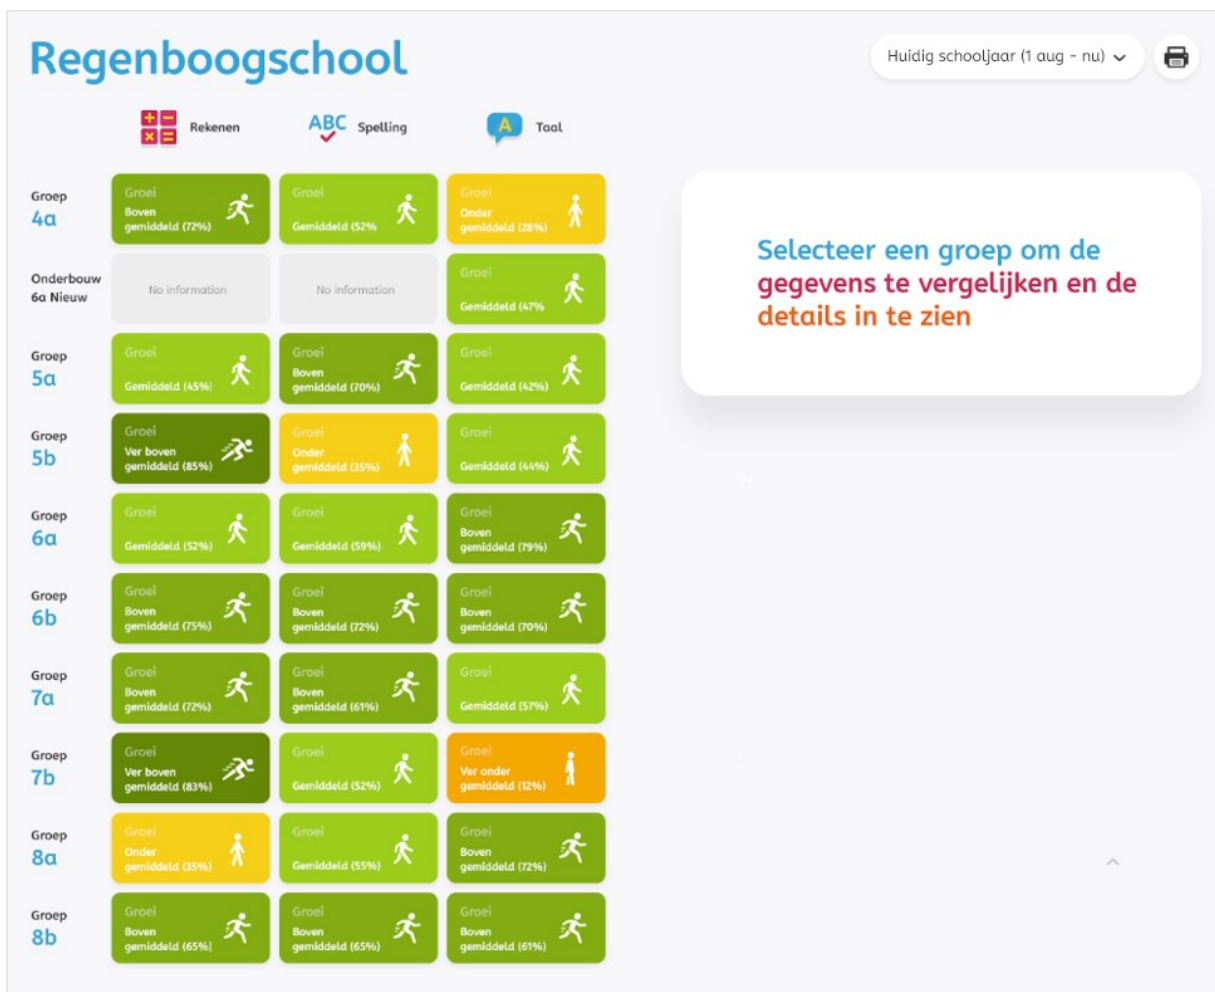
Regenboogschool

Huidig schooljaar (1 aug - nu)

| | Rekenen | Spelling | Taal |
|---|---|---|---|
| Groep 4a | Groei Boven gemiddeld (72%) | Groei Gemiddeld (52% | Groei Onder gemiddeld (28%) |
| Onderbouw 6a Nieuw | No information | No information | Groei Gemiddeld (47% |
| Groep 5a | Groei Gemiddeld (45%) | Groei Boven gemiddeld (70%) | Groei Gemiddeld (42%) |
| Groep 5b | Groei Ver boven gemiddeld (85%) | Groei Onder gemiddeld (35%) | Groei Gemiddeld (44%) |
| Groep 6a | Groei Gemiddeld (52%) | Groei Gemiddeld (59%) | Groei Boven gemiddeld (79%) |
| Groep 6b | Groei Boven gemiddeld (75%) | Groei Boven gemiddeld (72%) | Groei Boven gemiddeld (70%) |
| Groep 7a | Groei Boven gemiddeld (72%) | Groei Boven gemiddeld (61%) | Groei Gemiddeld (57%) |
| Groep 7b | Groei Ver boven gemiddeld (83%) | Groei Gemiddeld (52%) | Groei Ver onder gemiddeld (12%) |
| Groep 8a | Groei Onder gemiddeld (35%) | Groei Gemiddeld (55%) | Groei Boven gemiddeld (72%) |
| Groep 8b | Groei Boven gemiddeld (65%) | Groei Boven gemiddeld (65%) | Groei Boven gemiddeld (61%) |

Selecteer een groep om de gegevens te vergelijken en de details in te zien